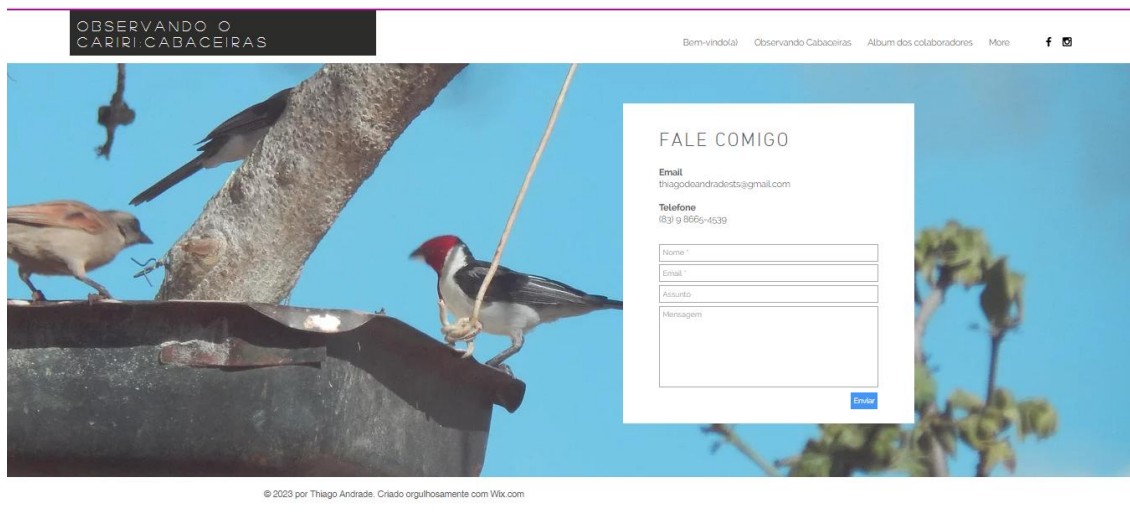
OBSERVANDO O CARIRI:CABACEIRAS

Bem-vindo(a) Observando Cabaceiras Album dos colaboradores More

FALE COMIGO

Email
thiagodeandradests@gmail.com

Telefone
(83) 9 8665-4539

Nome *

Email *

Assunto

Mensagem

Enviar

© 2023 por Thiago Andrade. Criado orgulhosamente com Wix.com